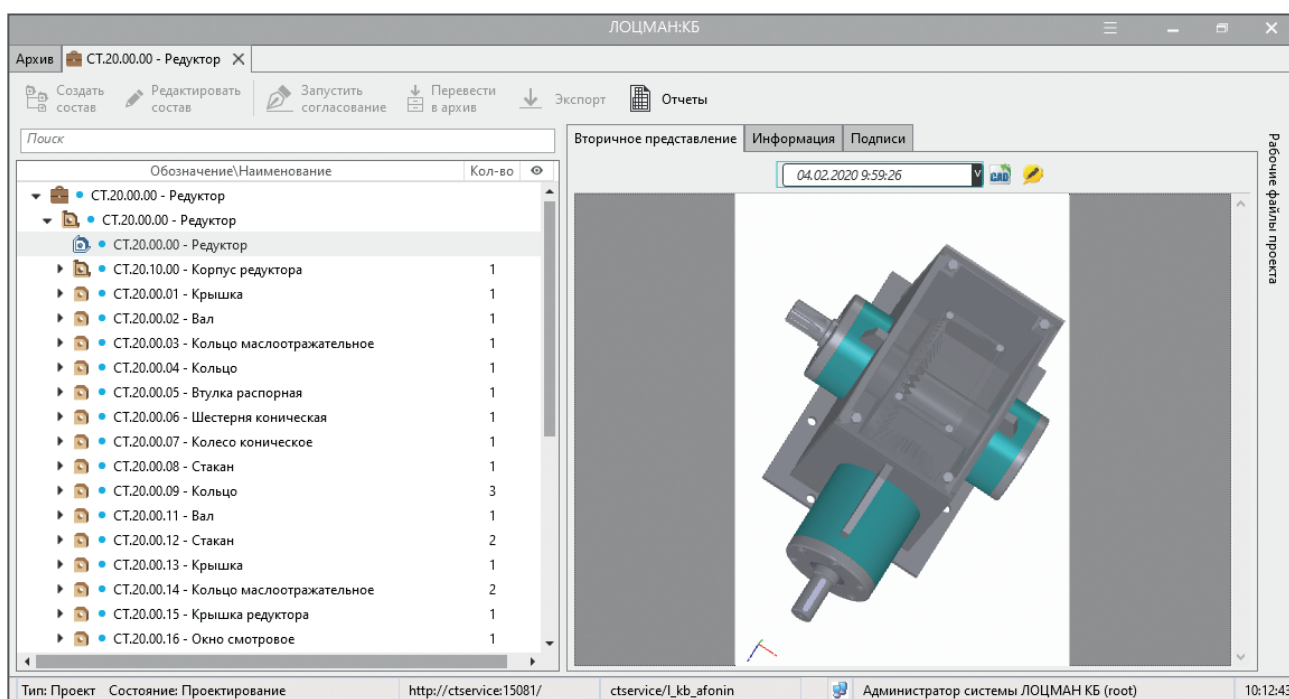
ЛОЦМАН:КБ

Архив СТ.20.00.00 - Редуктор ✕

Создать состав  Редактировать состав  Запустить согласование  Перевести в архив  Экспорт  Отчеты

Поиск

Вторичное представление  Информация  Подписи

Рабочие файлы проекта

04.02.2020 9:59:26

| Обозначение\Наименование | Кол-во |
|---|---|
| СТ.20.00.00 - Редуктор | |
| СТ.20.00.00 - Редуктор | |
| СТ.20.00.00 - Редуктор | |
| СТ.20.10.00 - Корпус редуктора | 1 |
| СТ.20.00.01 - Крышка | 1 |
| СТ.20.00.02 - Вал | 1 |
| СТ.20.00.03 - Кольцо маслоотражательное | 1 |
| СТ.20.00.04 - Кольцо | 1 |
| СТ.20.00.05 - Втулка распорная | 1 |
| СТ.20.00.06 - Шестерня коническая | 1 |
| СТ.20.00.07 - Колесо коническое | 1 |
| СТ.20.00.08 - Стакан | 1 |
| СТ.20.00.09 - Кольцо | 3 |
| СТ.20.00.11 - Вал | 1 |
| СТ.20.00.12 - Стакан | 2 |
| СТ.20.00.13 - Крышка | 1 |
| СТ.20.00.14 - Кольцо маслоотражательное | 2 |
| СТ.20.00.15 - Крышка редуктора | 1 |
| СТ.20.00.16 - Окно смотровое | 1 |

Тип: Проект  Состояние: Проектирование  http://ctservice:15081/  ctservice/l_kb_afonin  Администратор системы ЛОЦМАН КБ (root)  10:12:43